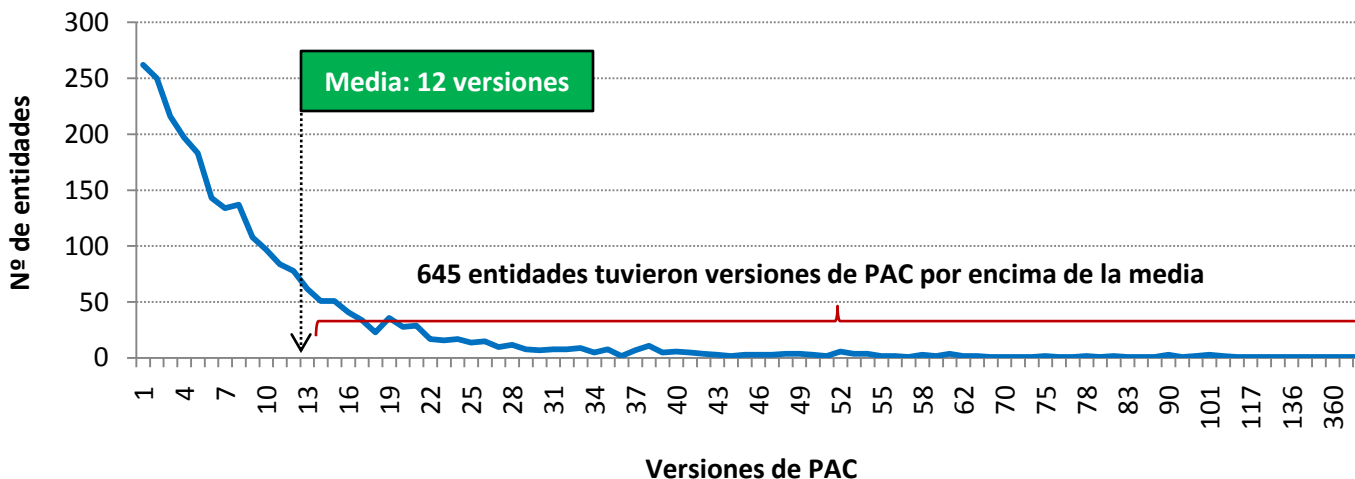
Media: 12 versiones

645 entidades tuvieron versiones de PAC por encima de la media

Nº de entidades

300
250
200
150
100
50
0

1 4 7 10 13 16 19 22 25 28 31 34 37 40 43 46 49 52 55 58 62 70 75 78 83 90 101 117 136 360

Versiones de PAC